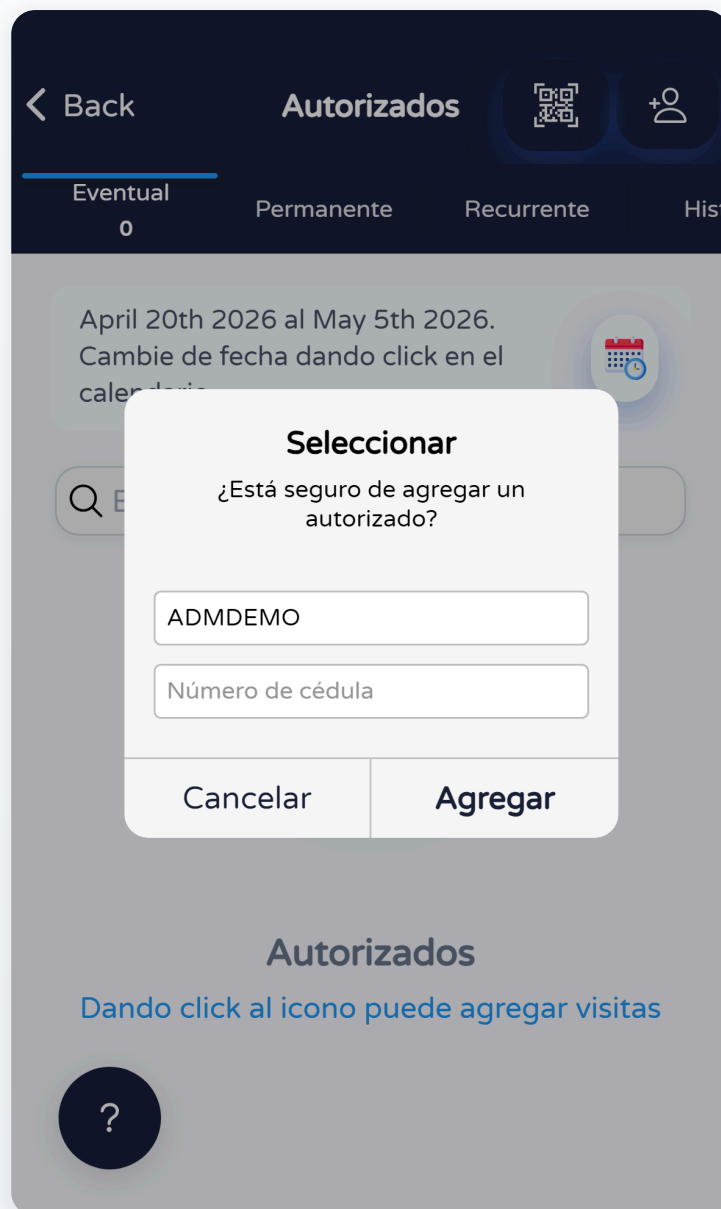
Back

Autorizados

Eventual
0

Permanente

Recurrente

Hist

April 20th 2026 al May 5th 2026. Cambie de fecha dando click en el calen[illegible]

E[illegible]

Seleccionar

¿Está seguro de agregar un autorizado?

ADMDEMO

Número de cédula

Cancelar

Agregar

Autorizados

Dando click al icono puede agregar visitas

?